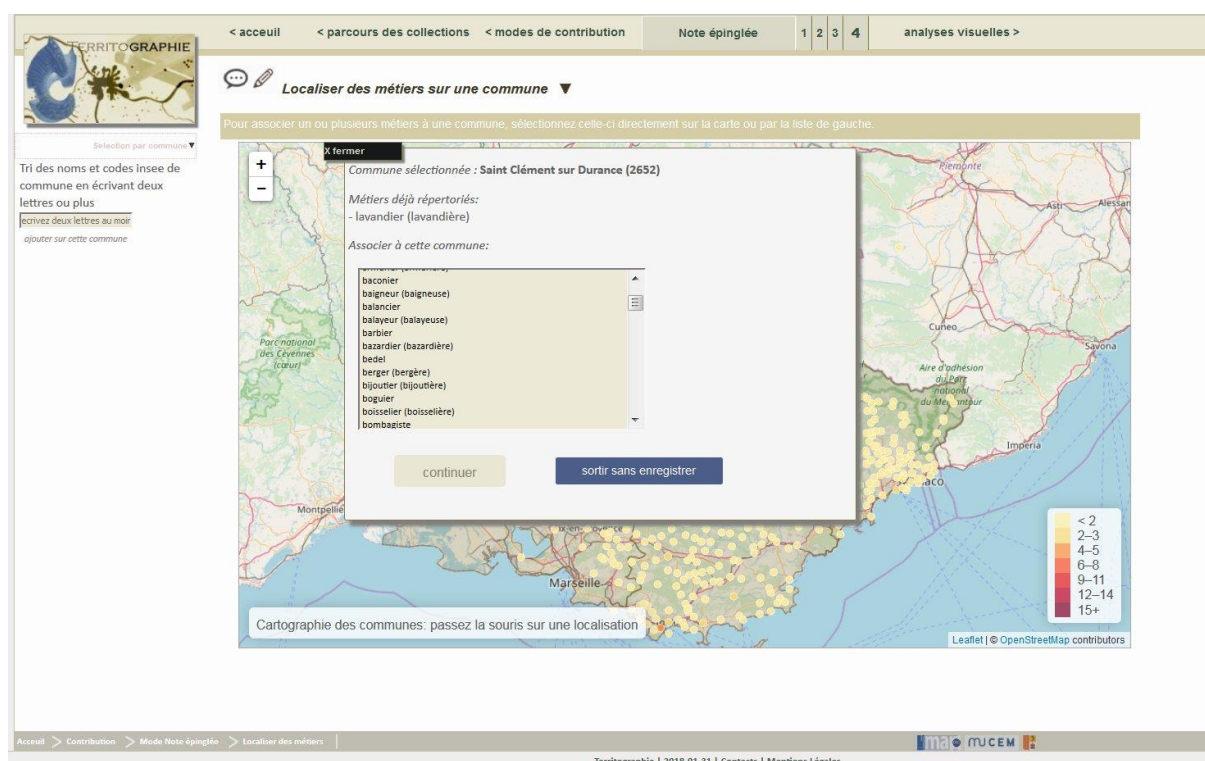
TERRITOGRAPHIE

< acceuil < parcours des collections < modes de contribution Note épinglée 1 2 3 4 analyses visuelles >

Localiser des métiers sur une commune ▼

Pour associer un ou plusieurs métiers à une commune, sélectionnez celle-ci directement sur la carte ou par la liste de gauche.

Selection par commune ▼

Tri des noms et codes insee de commune en écrivant deux lettres ou plus

ecrivez deux lettres au moir

ajouter sur cette commune

+
−

X fermer

Commune sélectionnée : Saint Clément sur Durance (2652)

Métiers déjà répertoriés:
- lavandier (lavandière)

Associer à cette commune:

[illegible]
baconier
baigneur (baigneuse)
balancier
balayeur (balayeuse)
barbier
bazardier (bazardière)
bedel
berger (bergère)
bijoutier (bijoutière)
boguier
boisselier (boisselière)
bombagiste

continuer sortir sans enregistrer

Piemonte
Asti
Alessan
Cuneo
Savona
Parc national des Cévennes (cœur)
Aire d'adhésion du Parc national du Mercantour
Imperia
Montpellie
Marseille
aco
ix-en-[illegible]

< 2
2–3
4–5
6–8
9–11
12–14
15+

Cartographie des communes: passez la souris sur une localisation

Leaflet | © OpenStreetMap contributors

Acceuil > Contribution > Mode Note épinglée > Localiser des métiers

mao MUCEM

Territographie | 2018-01-31 | Contacts | Mentions Légales